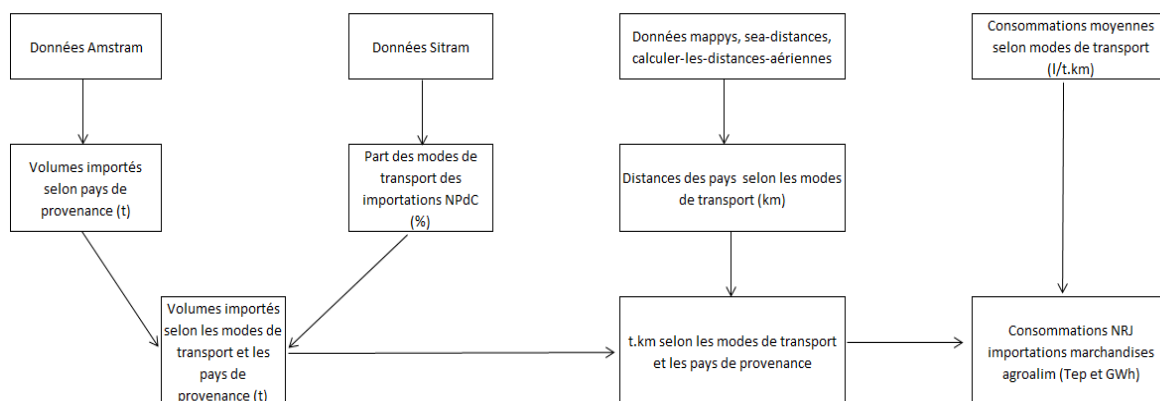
Données Amstram

Données Sitram

Données mappys, sea-distances, calculer-les-distances-aériennes

Consommations moyennes selon modes de transport (l/t.km)

Volumes importés selon pays de provenance (t)

Part des modes de transport des importations NPdC (%)

Distances des pays selon les modes de transport (km)

Volumes importés selon les modes de transport et les pays de provenance (t)

t.km selon les modes de transport et les pays de provenance

Consommations NRJ importations marchandises agroalim (Tep et GWh)